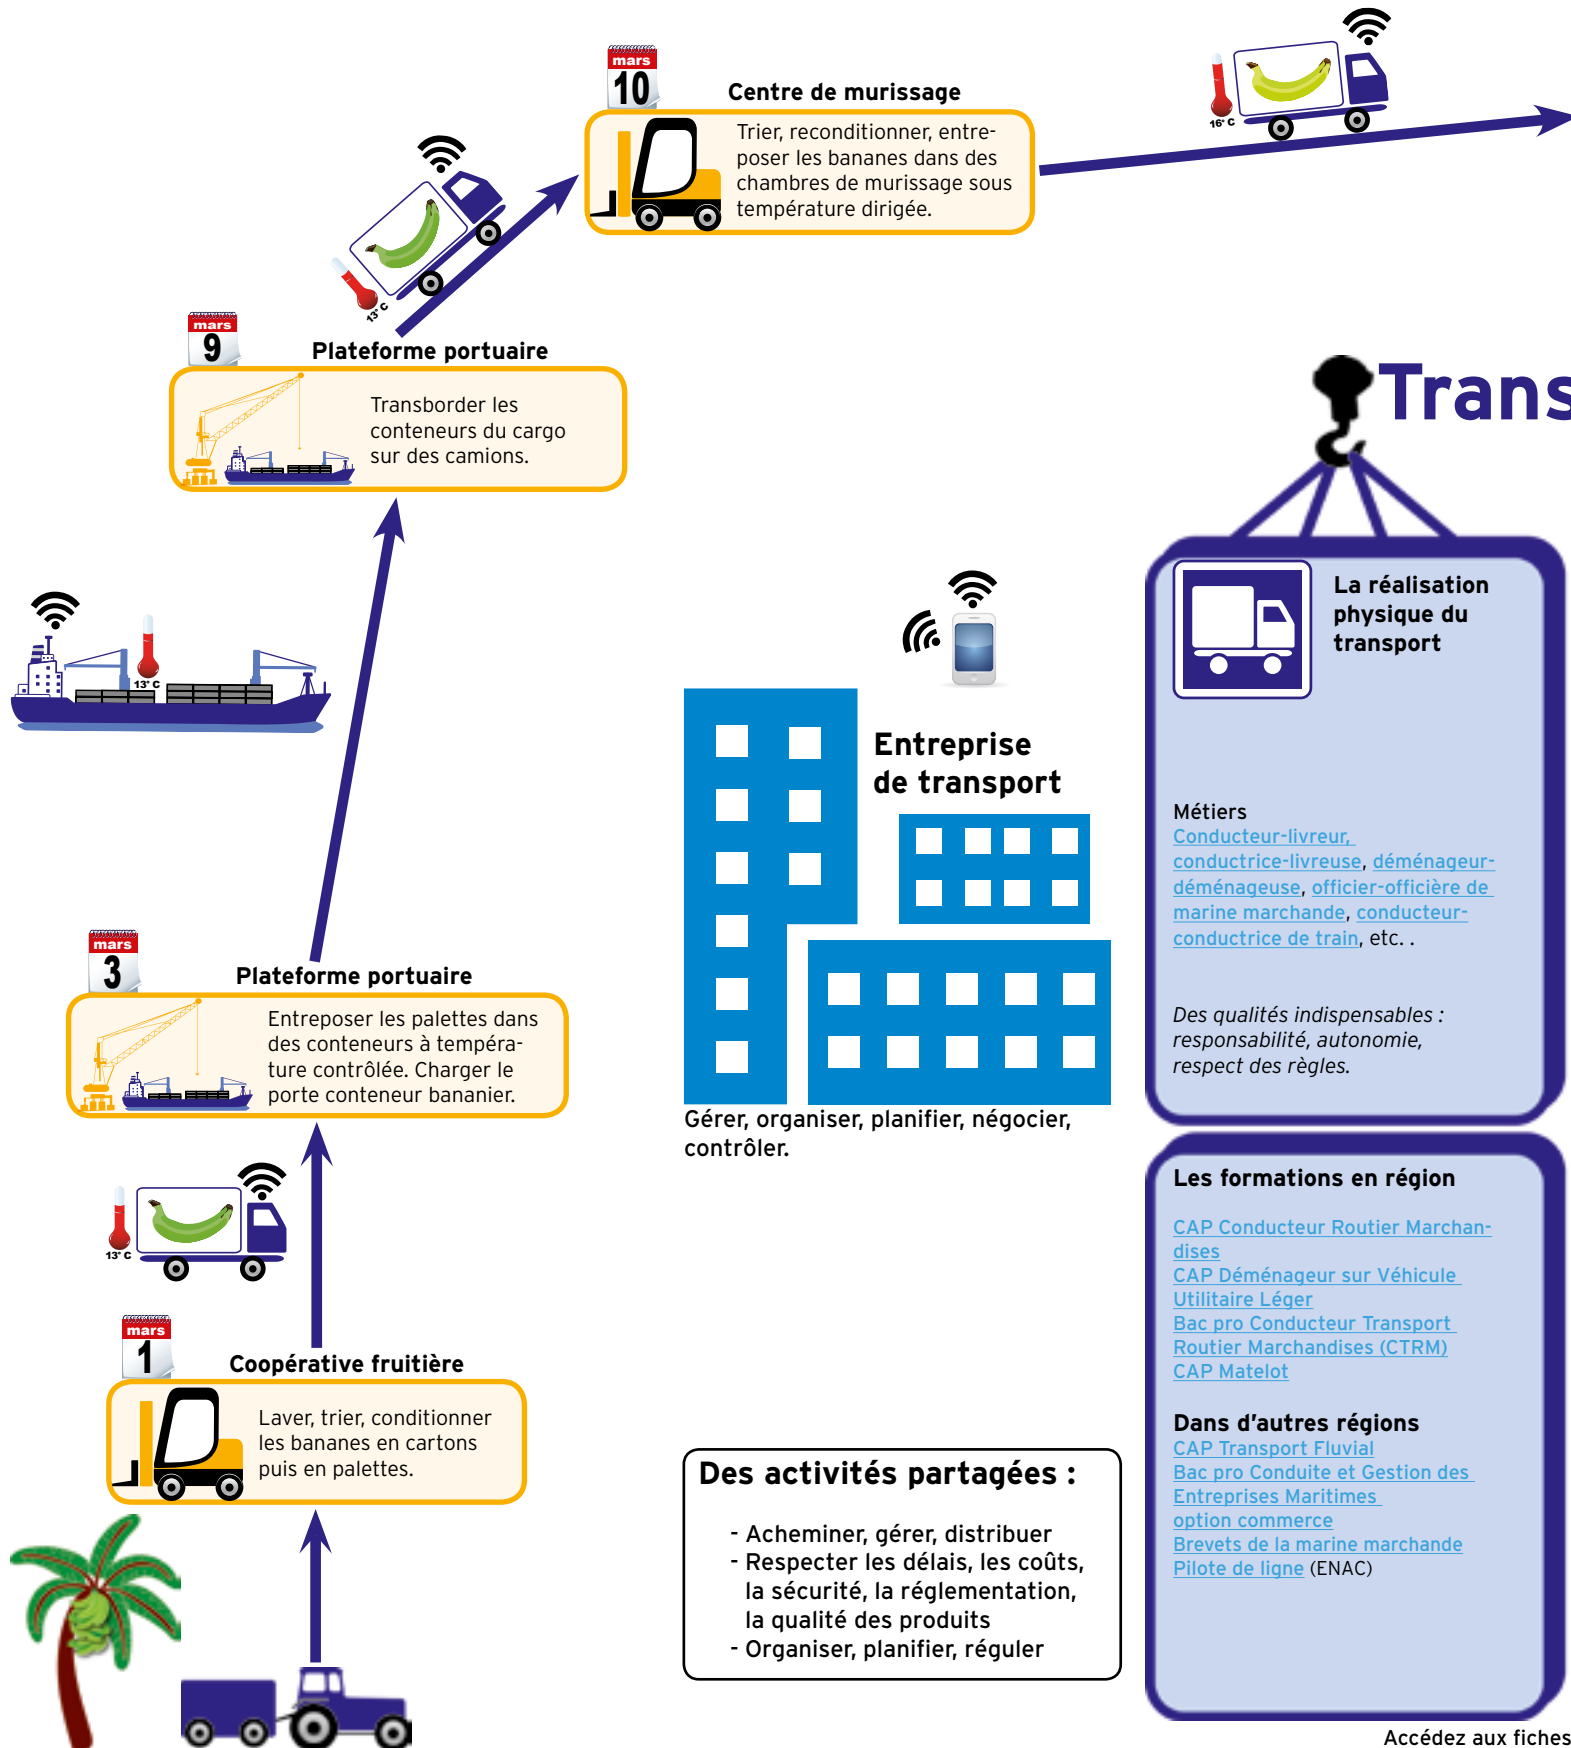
mars
10
Centre de murissage
Trier, reconditionner, entreposer les bananes dans des chambres de murissage sous température dirigée.

16° C

13° C

mars
9
Plateforme portuaire
Transborder les conteneurs du cargo sur des camions.

Trans

13° C

La réalisation physique du transport

Entreprise de transport

Métiers
Conducteur-livreur, conductrice-livreuse, déménageur-déménageuse, officier-officière de marine marchande, conducteur-conductrice de train, etc. .

Des qualités indispensables : responsabilité, autonomie, respect des règles.

mars
3
Plateforme portuaire
Entreposer les palettes dans des conteneurs à température contrôlée. Charger le porte conteneur bananier.

Gérer, organiser, planifier, négocier, contrôler.

Les formations en région
CAP Conducteur Routier Marchandises
CAP Déménageur sur Véhicule Utilitaire Léger
Bac pro Conducteur Transport Routier Marchandises (CTRM)
CAP Matelot

13° C

mars
1
Coopérative fruitière
Laver, trier, conditionner les bananes en cartons puis en palettes.

Dans d'autres régions
CAP Transport Fluvial
Bac pro Conduite et Gestion des Entreprises Maritimes option commerce
Brevets de la marine marchande
Pilote de ligne (ENAC)

Des activités partagées :
- Acheminer, gérer, distribuer
- Respecter les délais, les coûts, la sécurité, la réglementation, la qualité des produits
- Organiser, planifier, réguler

Accédez aux fiches